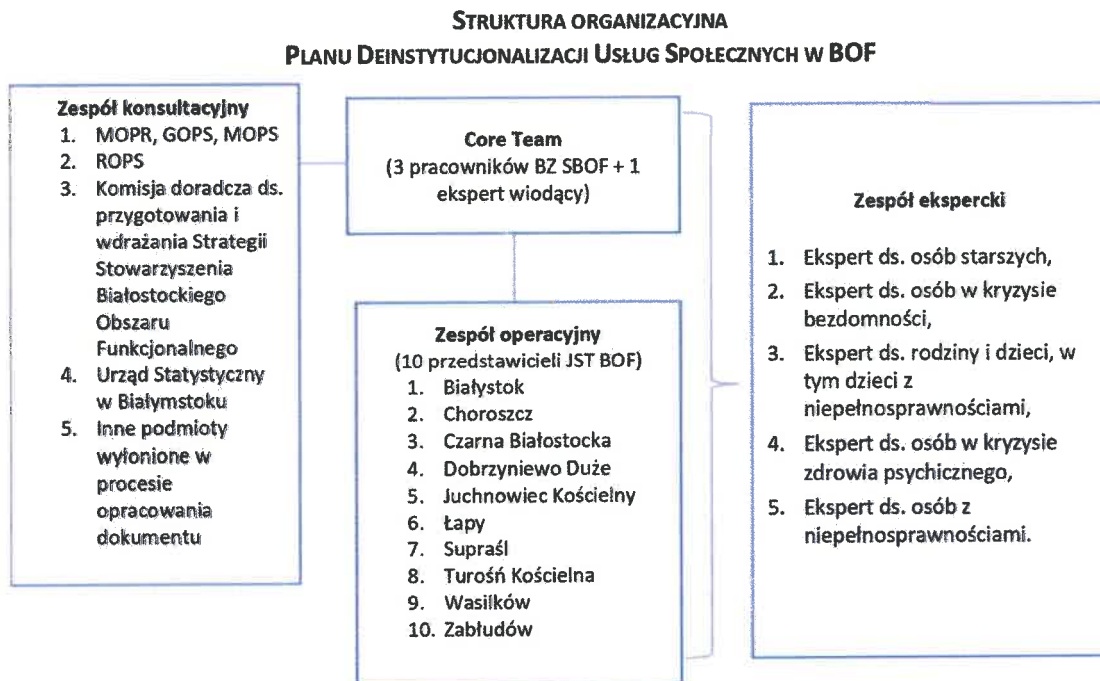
STRUKTURA ORGANIZACYJNA
PLANU DEINSTYTUCJONALIZACJI USŁUG SPOŁECZNYCH W BOF

Zespół konsultacyjny
1. MOPR, GOPS, MOPS
2. ROPS
3. Komisja doradcza ds. przygotowania i wdrażania Strategii Stowarzyszenia Białostockiego Obszaru Funkcjonalnego
4. Urząd Statystyczny w Białymstoku
5. Inne podmioty wyłonione w procesie opracowania dokumentu

Core Team
(3 pracowników BZ SBOF + 1 ekspert wiodący)

Zespół operacyjny
(10 przedstawicieli JST BOF)
1. Białystok
2. Choroszcz
3. Czarna Białostocka
4. Dobrzyniewo Duże
5. Juchnowiec Kościelny
6. Łapy
7. Supraśl
8. Turośń Kościelna
9. Wasilków
10. Zabłudów

Zespół ekspercki
1. Ekspert ds. osób starszych,
2. Ekspert ds. osób w kryzysie bezdomności,
3. Ekspert ds. rodziny i dzieci, w tym dzieci z niepełnosprawnościami,
4. Ekspert ds. osób w kryzysie zdrowia psychicznego,
5. Ekspert ds. osób z niepełnosprawnościami.